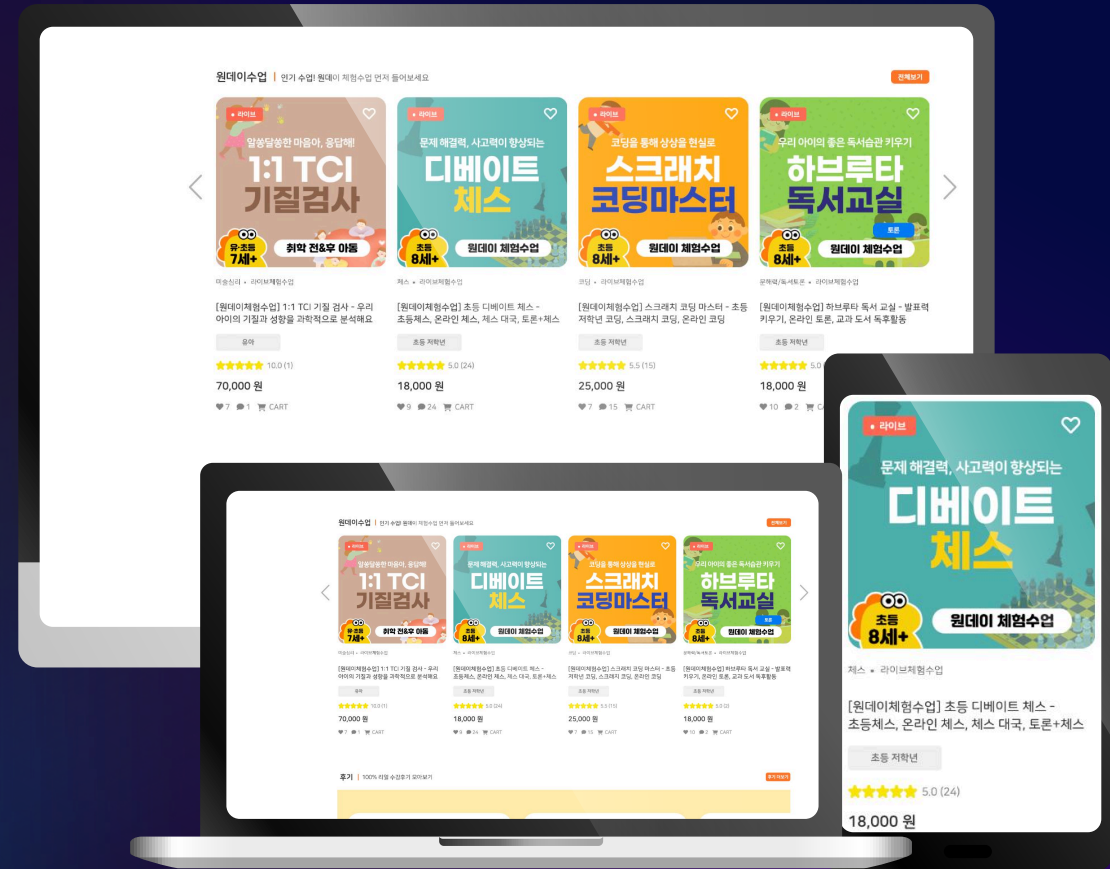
원데이수업 | 인기 수업! 원데이 체험수업 먼저 들어보세요

전체보기

라이브
알쏭달쏭한 마음이, 응답해!
1:1 TCI 기질검사
유·초등 7세+
취학 전&후 아동

미술심리 • 라이브체험수업
[원데이체험수업] 1:1 TCI 기질 검사 - 우리 아이의 기질과 성향을 과학적으로 분석해요
유아
10.0 (1)
70,000 원
7 1 CART

라이브
문제 해결력, 사고력이 향상되는
디베이트 체스
초등 8세+
원데이 체험수업

체스 • 라이브체험수업
[원데이체험수업] 초등 디베이트 체스 - 초등체스, 온라인 체스, 체스 대국, 토론+체스
초등 저학년
5.0 (24)
18,000 원
9 24 CART

라이브
코딩을 통해 상상을 현실로
스크래치 코딩마스터
초등 8세+
원데이 체험수업

코딩 • 라이브체험수업
[원데이체험수업] 스크래치 코딩 마스터 - 초등 저학년 코딩, 스크래치 코딩, 온라인 코딩
초등 저학년
5.5 (15)
25,000 원
7 15 CART

라이브
우리 아이의 좋은 독서습관 키우기
하브루타 독서교실
토론
초등 8세+
원데이 체험수업

문해력/독서토론 • 라이브체험수업
[원데이체험수업] 하브루타 독서 교실 - 발표력 키우기, 온라인 토론, 교과 도서 독후활동
초등 저학년
5.0
18,000 원
10 2 CART

후기 | 100% 리얼 수강후기 모아보기
후기 더보기

라이브
문제 해결력, 사고력이 향상되는
디베이트 체스
초등 8세+
원데이 체험수업
체스 • 라이브체험수업
[원데이체험수업] 초등 디베이트 체스 - 초등체스, 온라인 체스, 체스 대국, 토론+체스
초등 저학년
5.0 (24)
18,000 원